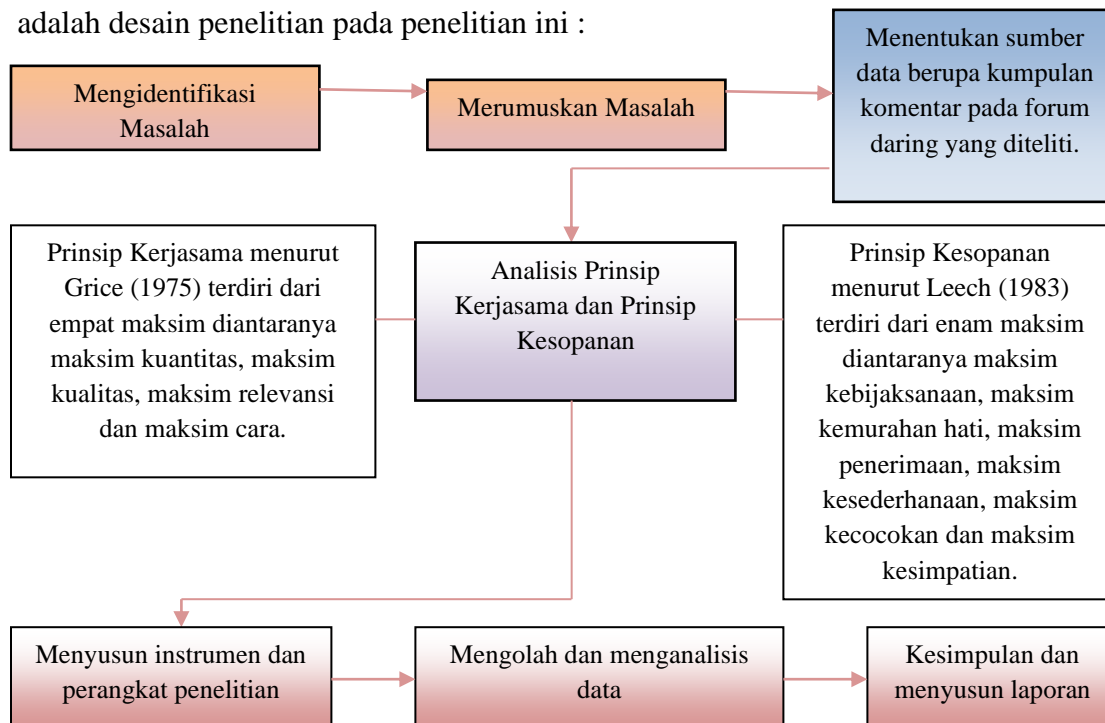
adalah desain penelitian pada penelitian ini :

Mengidentifikasi Masalah

Merumuskan Masalah

Menentukan sumber data berupa kumpulan komentar pada forum daring yang diteliti.

Prinsip Kerjasama menurut Grice (1975) terdiri dari empat maksim diantaranya maksim kuantitas, maksim kualitas, maksim relevansi dan maksim cara.

Analisis Prinsip Kerjasama dan Prinsip Kesopanan

Prinsip Kesopanan menurut Leech (1983) terdiri dari enam maksim diantaranya maksim kebijaksanaan, maksim kemurahan hati, maksim penerimaan, maksim kesederhanaan, maksim kecocokan dan maksim kesimpatian.

Menyusun instrumen dan perangkat penelitian

Mengolah dan menganalisis data

Kesimpulan dan menyusun laporan